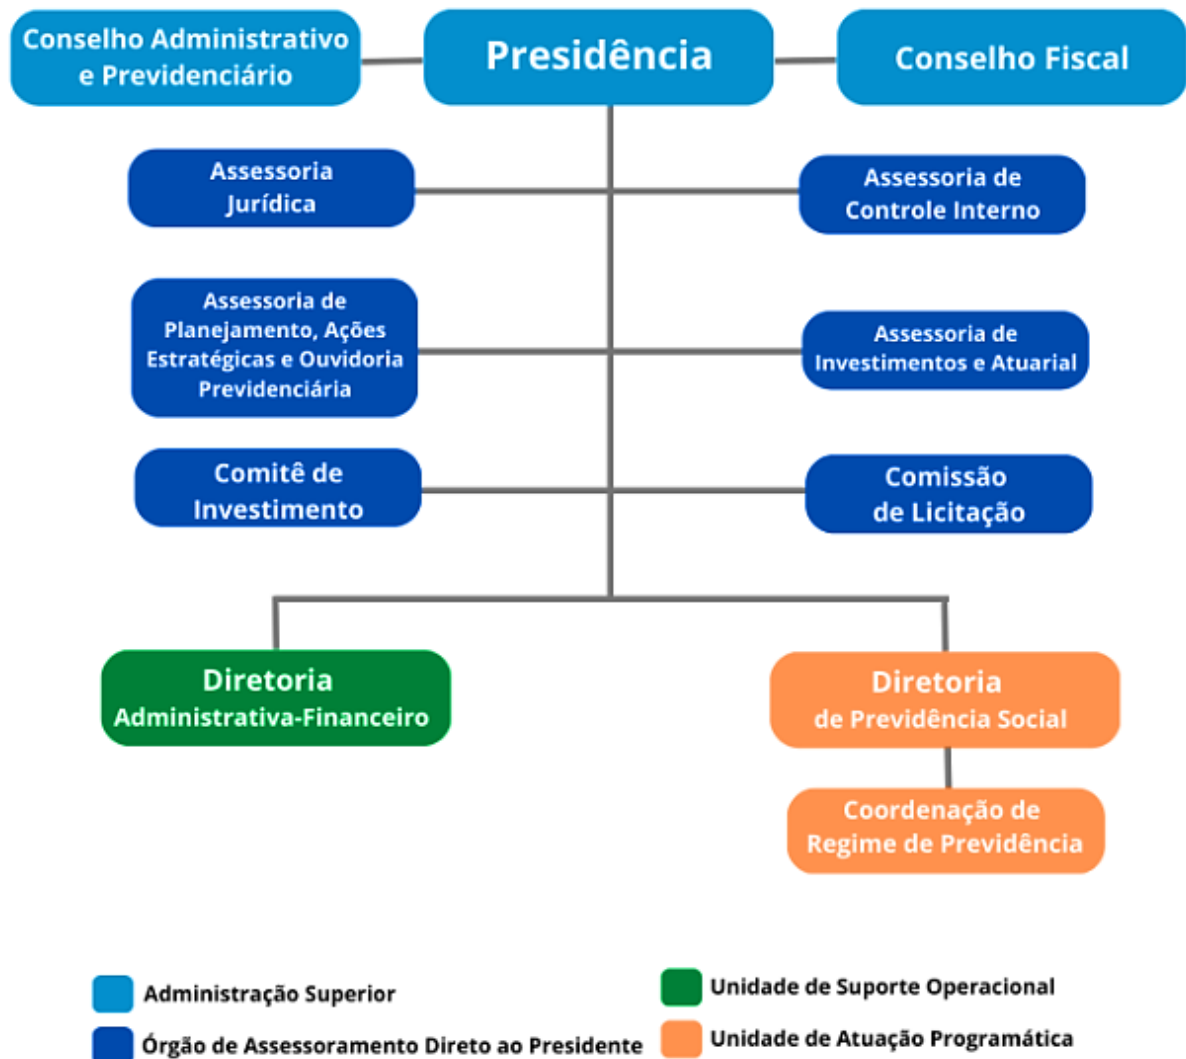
Conselho Administrativo e Previdenciário

Presidência

Conselho Fiscal

Assessoria Jurídica

Assessoria de Controle Interno

Assessoria de Planejamento, Ações Estratégicas e Ouvidoria Previdenciária

Assessoria de Investimentos e Atuarial

Comitê de Investimento

Comissão de Licitação

Diretoria Administrativa-Financeiro

Diretoria de Previdência Social

Coordenação de Regime de Previdência

Administração Superior

Órgão de Assessoramento Direto ao Presidente

Unidade de Suporte Operacional

Unidade de Atuação Programática